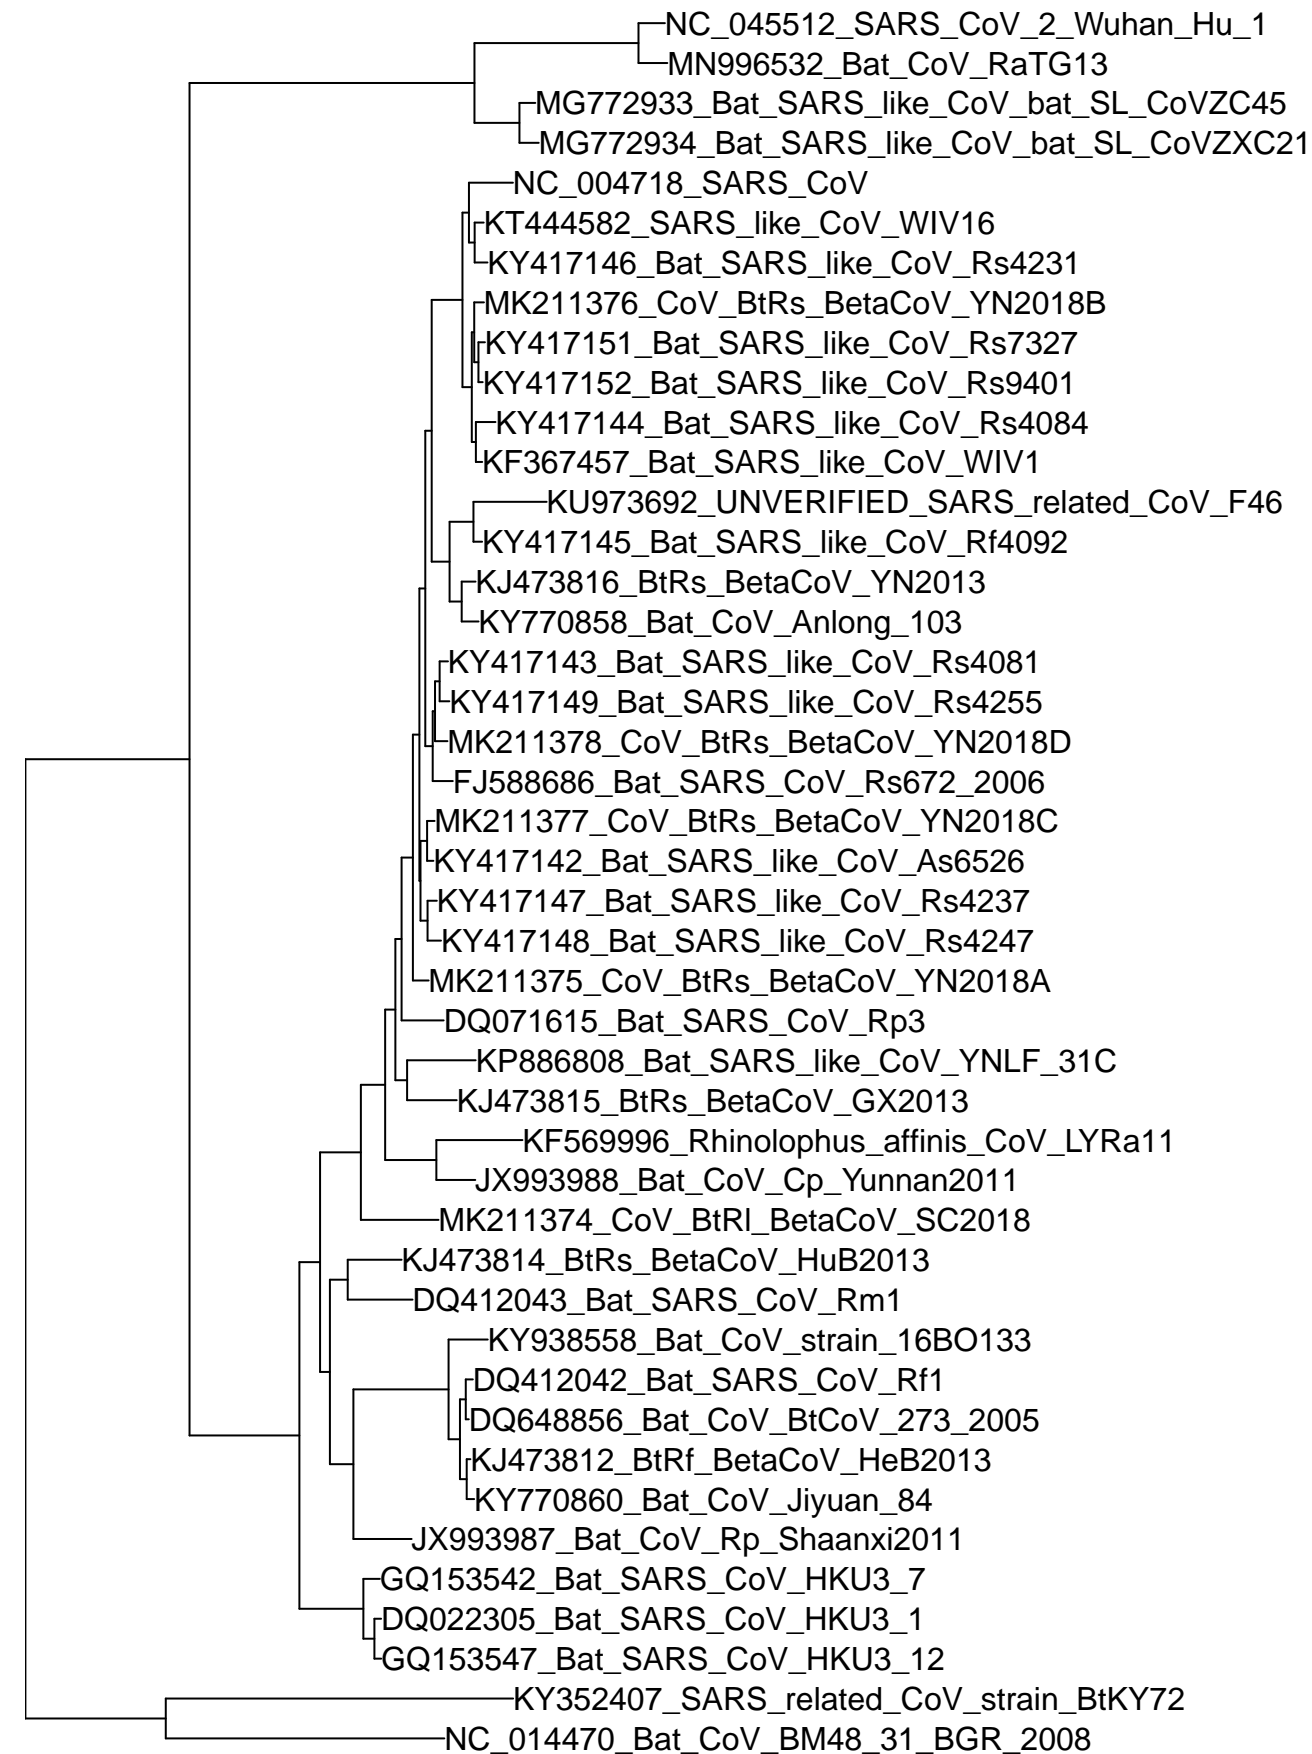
NC_045512_SARS_CoV_2_Wuhan_Hu_1
MN996532_Bat_CoV_RaTG13
MG772933_Bat_SARS_like_CoV_bat_SL_CoVZC45
MG772934_Bat_SARS_like_CoV_bat_SL_CoVZXC21
NC_004718_SARS_CoV
KT444582_SARS_like_CoV_WIV16
KY417146_Bat_SARS_like_CoV_Rs4231
MK211376_CoV_BtRs_BetaCoV_YN2018B
KY417151_Bat_SARS_like_CoV_Rs7327
KY417152_Bat_SARS_like_CoV_Rs9401
KY417144_Bat_SARS_like_CoV_Rs4084
KF367457_Bat_SARS_like_CoV_WIV1
KU973692_UNVERIFIED_SARS_related_CoV_F46
KY417145_Bat_SARS_like_CoV_Rf4092
KJ473816_BtRs_BetaCoV_YN2013
KY770858_Bat_CoV_Anlong_103
KY417143_Bat_SARS_like_CoV_Rs4081
KY417149_Bat_SARS_like_CoV_Rs4255
MK211378_CoV_BtRs_BetaCoV_YN2018D
FJ588686_Bat_SARS_CoV_Rs672_2006
MK211377_CoV_BtRs_BetaCoV_YN2018C
KY417142_Bat_SARS_like_CoV_As6526
KY417147_Bat_SARS_like_CoV_Rs4237
KY417148_Bat_SARS_like_CoV_Rs4247
MK211375_CoV_BtRs_BetaCoV_YN2018A
DQ071615_Bat_SARS_CoV_Rp3
KP886808_Bat_SARS_like_CoV_YNLF_31C
KJ473815_BtRs_BetaCoV_GX2013
KF569996_Rhinolophus_affinis_CoV_LYRa11
JX993988_Bat_CoV_Cp_Yunnan2011
MK211374_CoV_BtRl_BetaCoV_SC2018
KJ473814_BtRs_BetaCoV_HuB2013
DQ412043_Bat_SARS_CoV_Rm1
KY938558_Bat_CoV_strain_16BO133
DQ412042_Bat_SARS_CoV_Rf1
DQ648856_Bat_CoV_BtCoV_273_2005
KJ473812_BtRf_BetaCoV_HeB2013
KY770860_Bat_CoV_Jiyuan_84
JX993987_Bat_CoV_Rp_Shaanxi2011
GQ153542_Bat_SARS_CoV_HKU3_7
DQ022305_Bat_SARS_CoV_HKU3_1
GQ153547_Bat_SARS_CoV_HKU3_12
KY352407_SARS_related_CoV_strain_BtKY72
NC_014470_Bat_CoV_BM48_31_BGR_2008